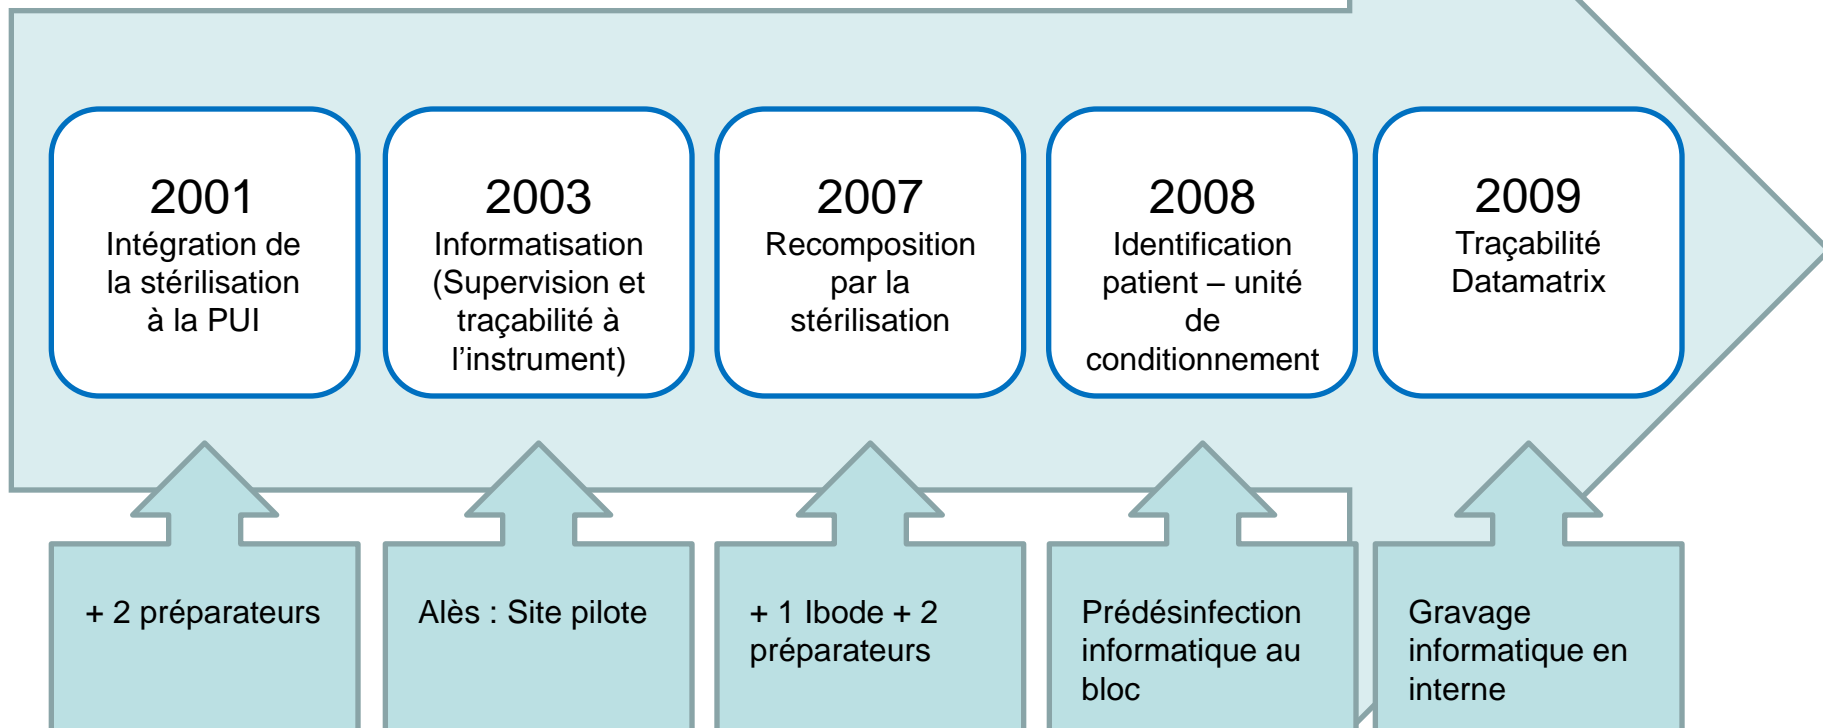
2001
Intégration de la stérilisation à la PUI

2003
Informatisation (Supervision et traçabilité à l'instrument)

2007
Recomposition par la stérilisation

2008
Identification patient – unité de conditionnement

2009
Traçabilité Datamatrix

+ 2 préparateurs

Alès : Site pilote

+ 1 Ibode + 2 préparateurs

Prédésinfection informatique au bloc

Gravage informatique en interne